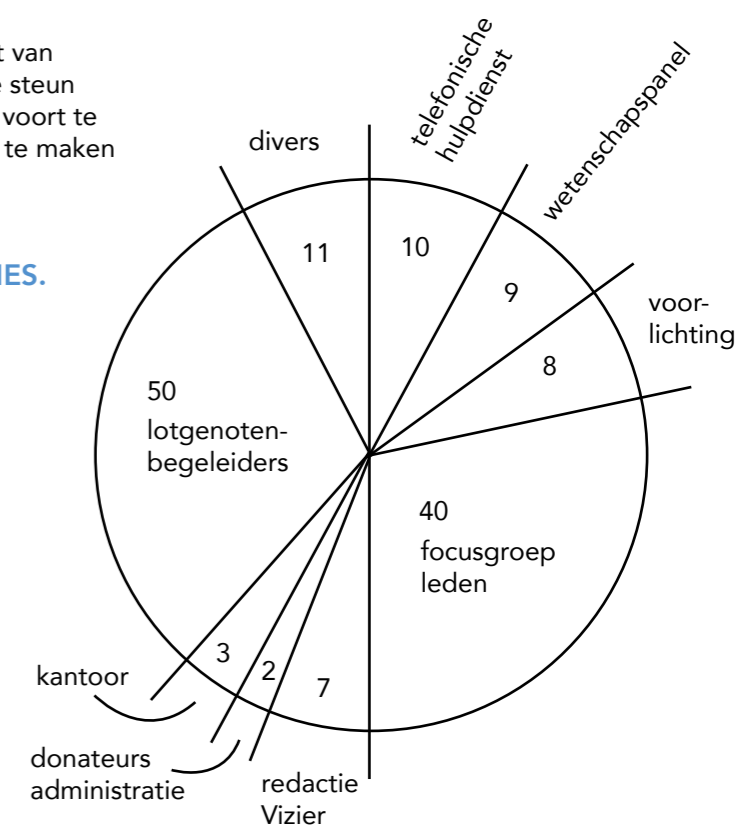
t van
e steun
voort te
te maken

IES.

divers

telefonische hulpdienst

wetenschapspanel

11

10

9

voorlichting

8

50 lotgenotenbegeleiders

40 focusgroep leden

3

2

7

kantoor

donateurs administratie

redactie Vizier